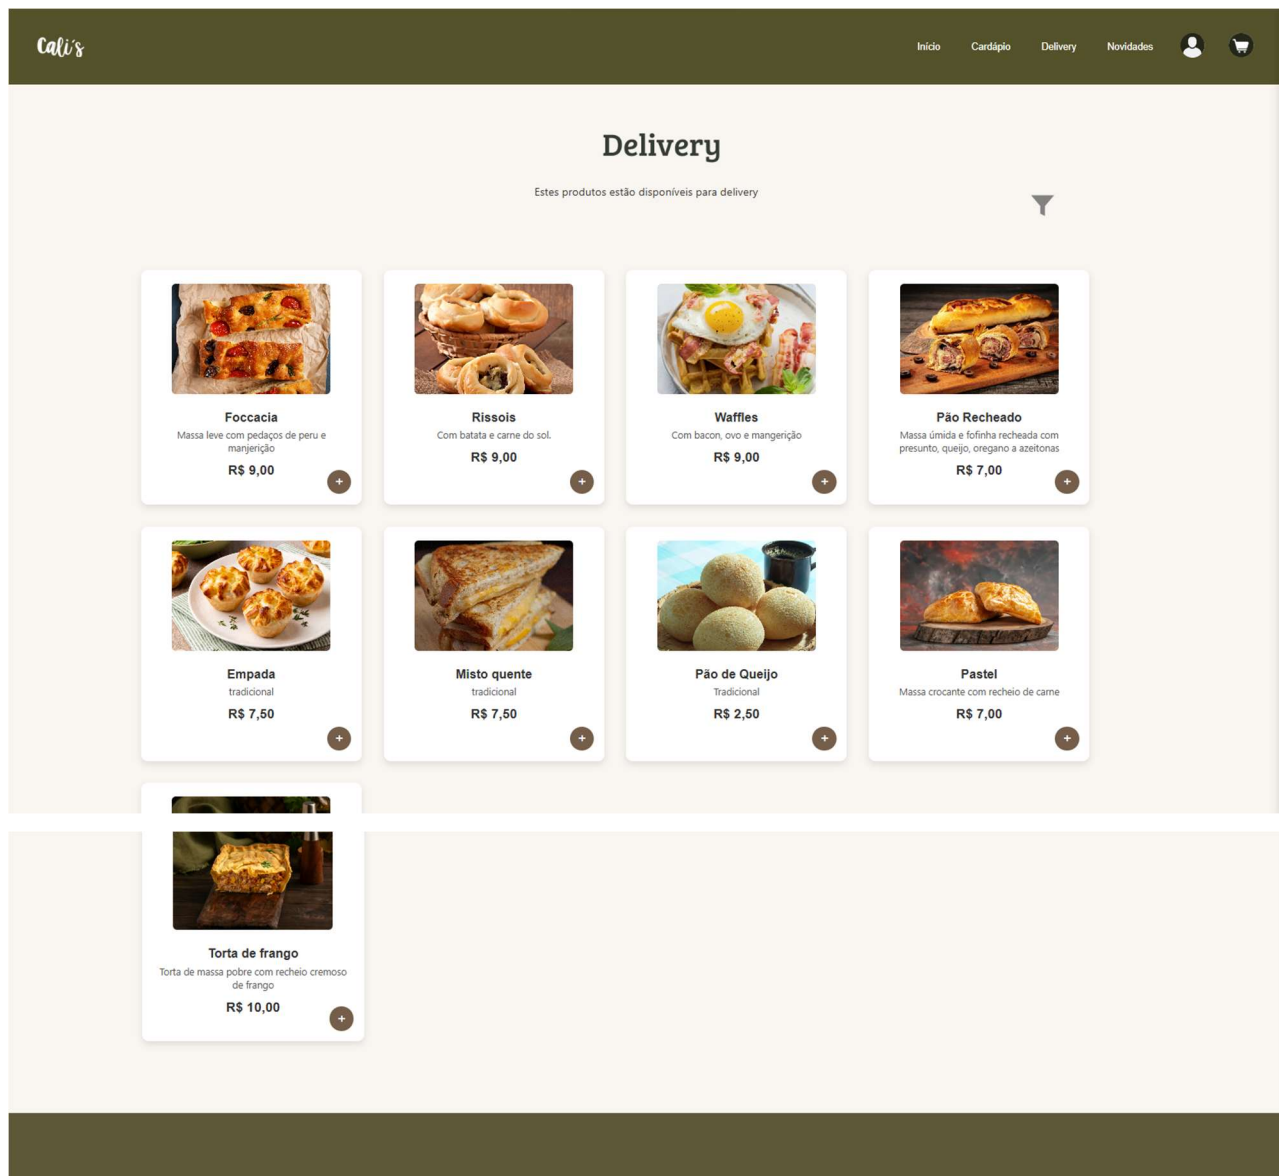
Cali's

Início Cardápio Delivery Novidades

Delivery

Estes produtos estão disponíveis para delivery

Foccacia
Massa leve com pedaços de peru e manjerição
R$ 9,00
+

Rissois
Com batata e carne do sol.
R$ 9,00
+

Waffles
Com bacon, ovo e mangerição
R$ 9,00
+

Pão Recheado
Massa úmida e fofinha recheada com presunto, queijo, oregano a azeitonas
R$ 7,00
+

Empada
tradicional
R$ 7,50
+

Misto quente
tradicional
R$ 7,50
+

Pão de Queijo
Tradicional
R$ 2,50
+

Pastel
Massa crocante com recheio de carne
R$ 7,00
+

Torta de frango
Torta de massa pobre com recheio cremoso de frango
R$ 10,00
+